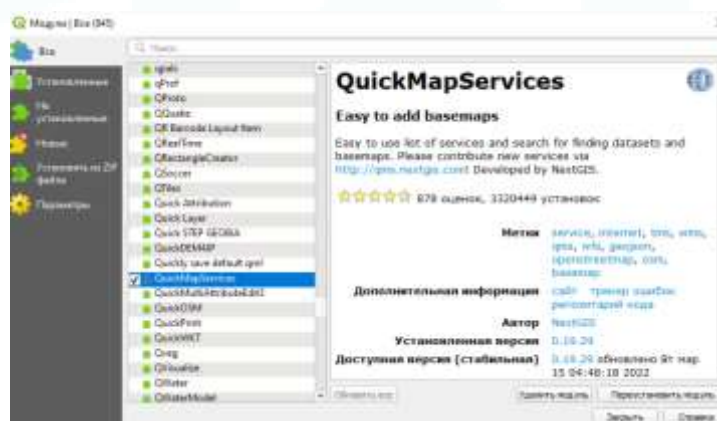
Модули | Все (945)

Все

Установленные

Не установленные

Новые

Установить из ZIP файла

Параметры

Поиск...

qgis
qProf
QPhoto
QQuake
QR Barcode Layout Item
QRealTime
QRectangleCreator
QSoccer
QTiles
Quick Attribution
Quick Layer
Quick STEP GEORIA
QuickDEM4MP
Quickly save default qml
QuickMapServices
QuickMultiAttributeEdit3
QuickOSM
QuickPrint
QuickWKT
Qxeg
QVisualize
QWater
QWaterModel

QuickMapServices

Easy to add basemaps

Easy to use list of services and search for finding datasets and basemaps. Please contribute new services via http://qms.nextgis.com! Developed by NextGIS.

678 оценок, 3320449 установок

Метки service, internet, tms, wms, qms, wfs, geojson, openstreetmap, osm, basemap

Дополнительная информация сайт трекер ошибок репозиторий кода

Автор NextGIS

Установленная версия 0.19.29

Доступная версия (стабильная) 0.19.29 обновлено Вт мар 15 04:48:18 2022

Обновить все

Удалить модуль

Переустановить модуль

Закрыть

Справка